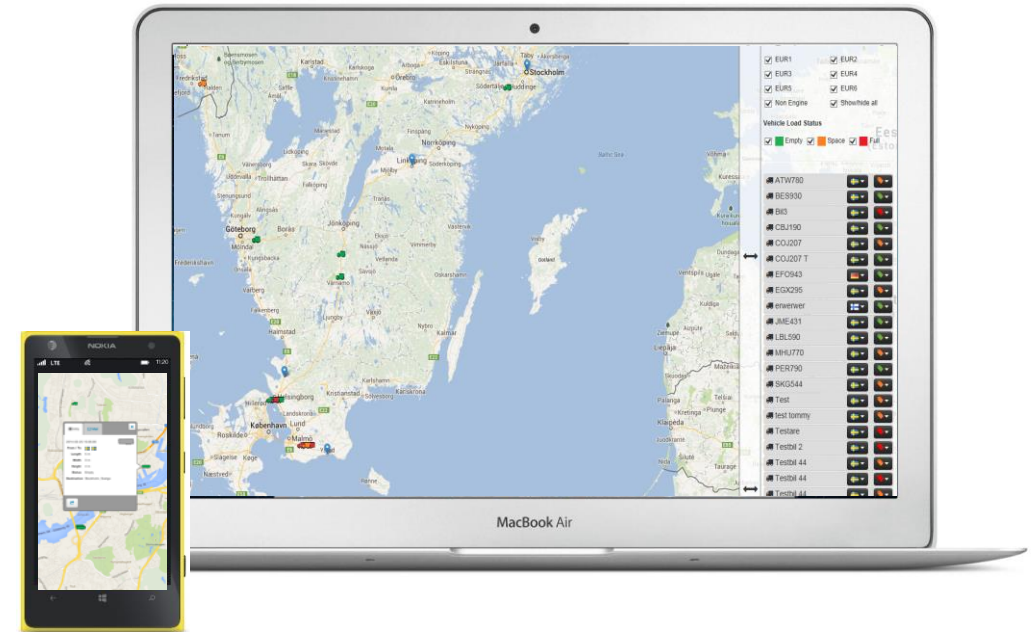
Stockholm
Linköping
Norrköping
Göteborg
Borås
Jönköping
Växjö
Kalmar
Halmstad
Helsingborg
København
Malmö
Lund
Kristianstad
Karlskrona
Trollhättan
Västervik
Baltic Sea
Gotland
Klaipėda
Roskilde
Ystad

EUR1
EUR2
EUR3
EUR4
EUR5
EUR6
Non Engine
Show/hide all
Vehicle Load Status
Empty
Space
Full

ATW780
BES930
Bil3
CBJ190
COJ207
COJ207 T
EFO943
EGX295
erwerwer
JME431
LBL590
MHU770
PER790
SKG544
Test
test tommy
Testare
Testbil 2
Testbil 44
Testbil 44
Testbil 44

MacBook Air

NOKIA
LTE
11:20